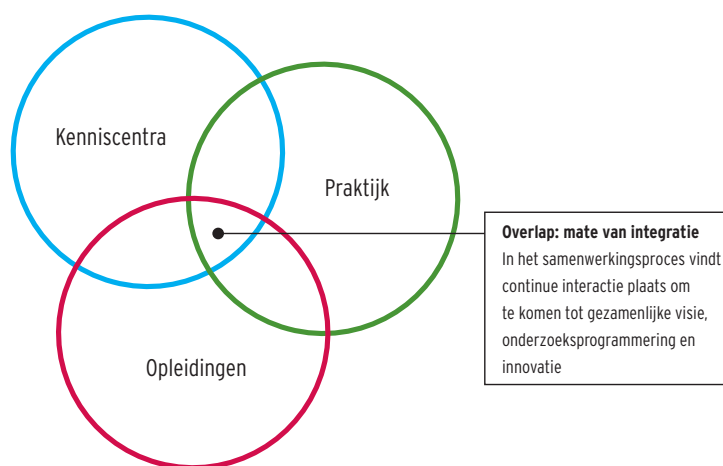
Kenniscentra

Praktijk

Opleidingen

**Overlap: mate van integratie**
In het samenwerkingsproces vindt continue interactie plaats om te komen tot gezamenlijke visie, onderzoeksprogrammering en innovatie